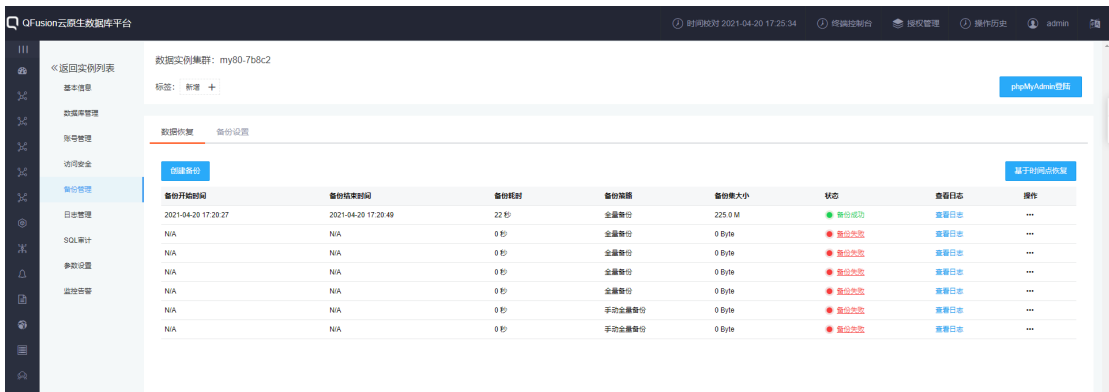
QFusion云原生数据库平台

时间校对 2021-04-20 17:25:34　终端控制台　授权管理　操作历史　admin

«返回实例列表

基本信息
数据库管理
账号管理
访问安全
备份管理
日志管理
SQL审计
参数设置
监控告警

数据实例集群：my80-7b8c2

标签：新增 +

phpMyAdmin登陆

数据恢复　备份设置

创建备份

基于时间点恢复

| 备份开始时间 | 备份结束时间 | 备份耗时 | 备份策略 | 备份集大小 | 状态 | 查看日志 | 操作 |
|---|---|---|---|---|---|---|---|
| 2021-04-20 17:20:27 | 2021-04-20 17:20:49 | 22 秒 | 全量备份 | 225.0 M | 备份成功 | 查看日志 | ··· |
| N/A | N/A | 0 秒 | 全量备份 | 0 Byte | 备份失败 | 查看日志 | ··· |
| N/A | N/A | 0 秒 | 全量备份 | 0 Byte | 备份失败 | 查看日志 | ··· |
| N/A | N/A | 0 秒 | 全量备份 | 0 Byte | 备份失败 | 查看日志 | ··· |
| N/A | N/A | 0 秒 | 全量备份 | 0 Byte | 备份失败 | 查看日志 | ··· |
| N/A | N/A | 0 秒 | 手动全量备份 | 0 Byte | 备份失败 | 查看日志 | ··· |
| N/A | N/A | 0 秒 | 手动全量备份 | 0 Byte | 备份失败 | 查看日志 | ··· |